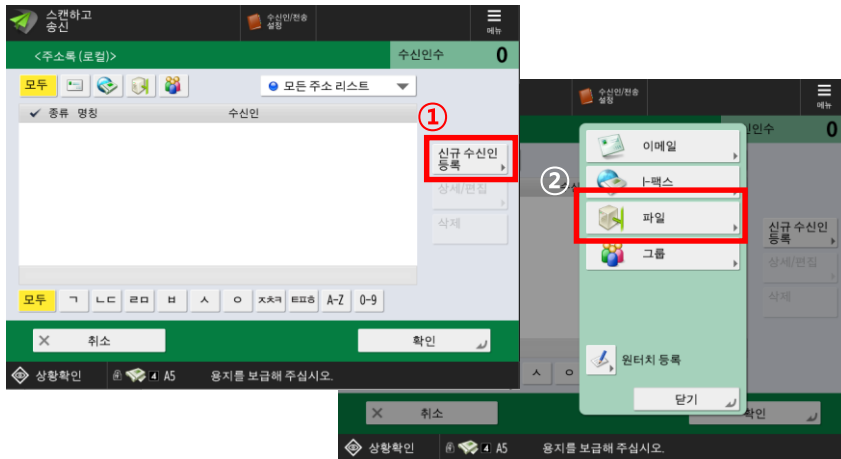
스캔하고 송신

수신인/전송 설정

메뉴

<주소록 (로컬)>

수신인수 0

모두

모든 주소 리스트

✔ 종류 명칭 수신인

①

신규 수신인 등록

상세/편집

삭제

모두 ㄱ ㄴㄷ ㄹㅁ ㅂ ㅅ ㅇ ㅈㅊㅋ ㅌㅍㅎ A-Z 0-9

취소

확인

상황확인 4 A5 용지를 보급해 주십시오.

수신인/전송 설정

메뉴

수신인수 0

이메일

②

I-팩스

파일

그룹

신규 수신인 등록

상세/편집

삭제

원터치 등록

닫기

ㅅ ㅇ

취소

확인

상황확인 4 A5 용지를 보급해 주십시오.